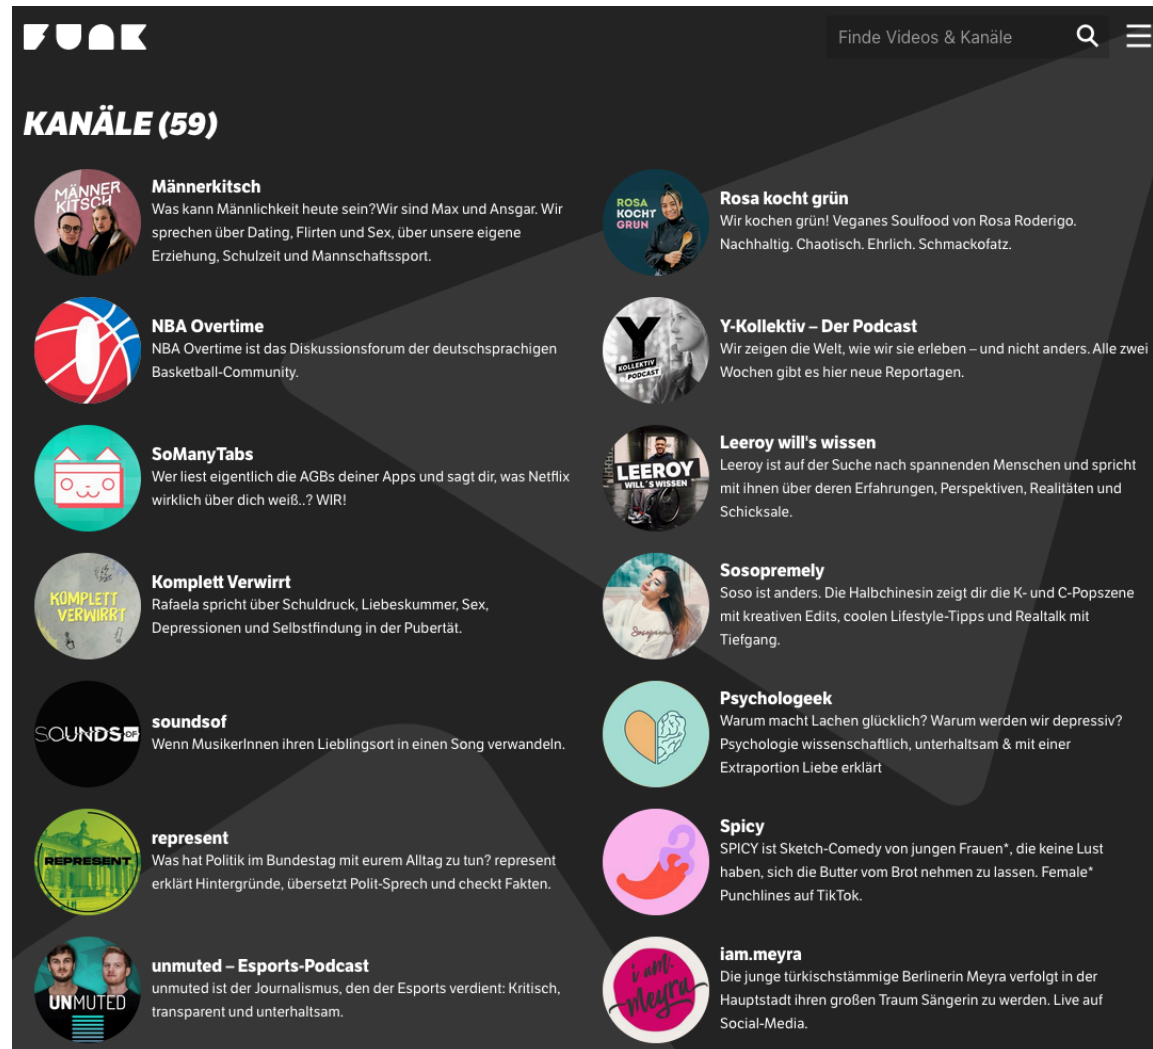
FUNK

Finde Videos & Kanäle

KANÄLE (59)

MÄNNER KITSCH

Männerkitsch
Was kann Männlichkeit heute sein?Wir sind Max und Ansgar. Wir sprechen über Dating, Flirten und Sex, über unsere eigene Erziehung, Schulzeit und Mannschaftssport.

ROSA KOCHT GRÜN

Rosa kocht grün
Wir kochen grün! Veganes Soulfood von Rosa Roderigo. Nachhaltig. Chaotisch. Ehrlich. Schmackofatz.

NBA Overtime
NBA Overtime ist das Diskussionsforum der deutschsprachigen Basketball-Community.

Y KOLLEKTIV PODCAST

Y-Kollektiv – Der Podcast
Wir zeigen die Welt, wie wir sie erleben – und nicht anders. Alle zwei Wochen gibt es hier neue Reportagen.

SoManyTabs
Wer liest eigentlich die AGBs deiner Apps und sagt dir, was Netflix wirklich über dich weiß..? WIR!

LEEROY WILL'S WISSEN

Leeroy will's wissen
Leeroy ist auf der Suche nach spannenden Menschen und spricht mit ihnen über deren Erfahrungen, Perspektiven, Realitäten und Schicksale.

KOMPLETT VERWIRRT

Komplett Verwirrt
Rafaela spricht über Schuldruck, Liebeskummer, Sex, Depressionen und Selbstfindung in der Pubertät.

Sosopremely
Soso ist anders. Die Halbchinesin zeigt dir die K- und C-Popszene mit kreativen Edits, coolen Lifestyle-Tipps und Realtalk mit Tiefgang.

SOUNDS OF

soundsof
Wenn MusikerInnen ihren Lieblingsort in einen Song verwandeln.

Psychologeek
Warum macht Lachen glücklich? Warum werden wir depressiv? Psychologie wissenschaftlich, unterhaltsam & mit einer Extraportion Liebe erklärt

REPRESENT

represent
Was hat Politik im Bundestag mit eurem Alltag zu tun? represent erklärt Hintergründe, übersetzt Polit-Sprech und checkt Fakten.

Spicy
SPICY ist Sketch-Comedy von jungen Frauen*, die keine Lust haben, sich die Butter vom Brot nehmen zu lassen. Female* Punchlines auf TikTok.

UNMUTED

unmuted – Esports-Podcast
unmuted ist der Journalismus, den der Esports verdient: Kritisch, transparent und unterhaltsam.

i am meyra

iam.meyra
Die junge türkischstämmige Berlinerin Meyra verfolgt in der Hauptstadt ihren großen Traum Sängerin zu werden. Live auf Social-Media.